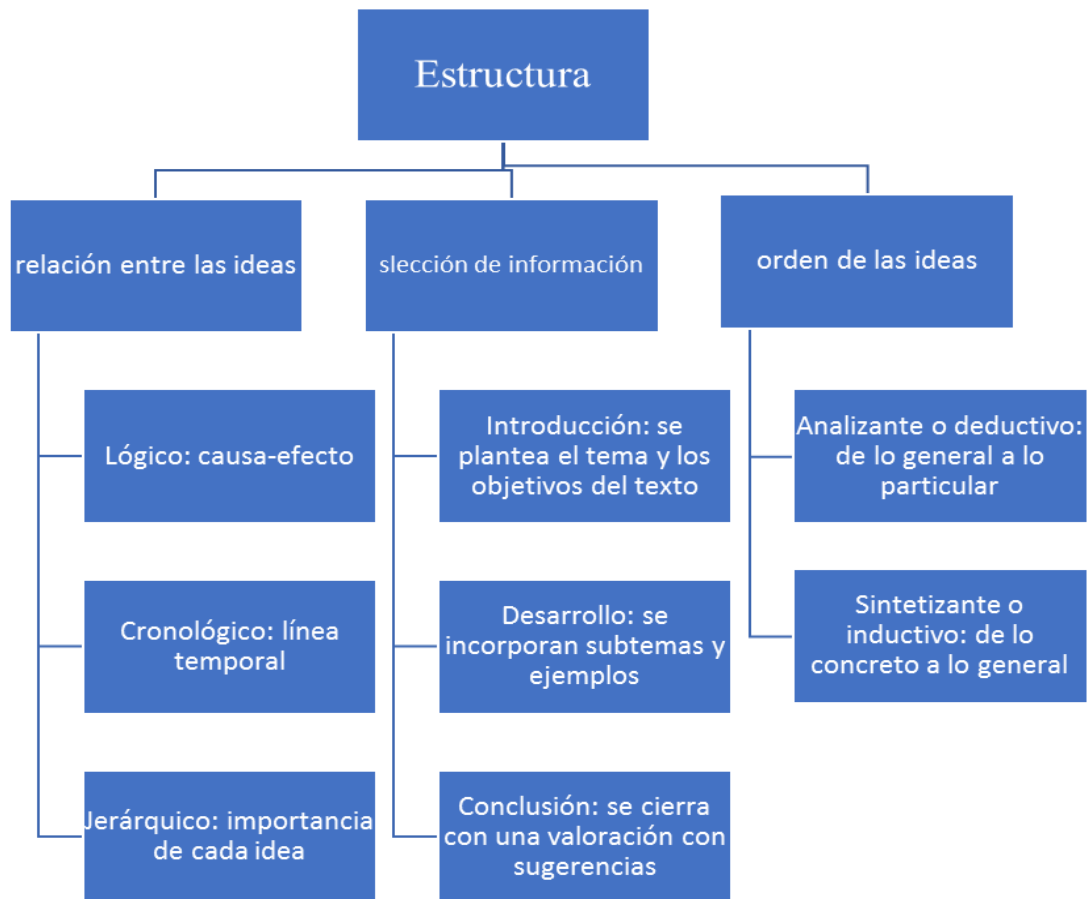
Estructura

relación entre las ideas

Lógico: causa-efecto

Cronológico: línea temporal

Jerárquico: importancia de cada idea

slección de información

Introducción: se plantea el tema y los objetivos del texto

Desarrollo: se incorporan subtemas y ejemplos

Conclusión: se cierra con una valoración con sugerencias

orden de las ideas

Analizante o deductivo: de lo general a lo particular

Sintetizante o inductivo: de lo concreto a lo general